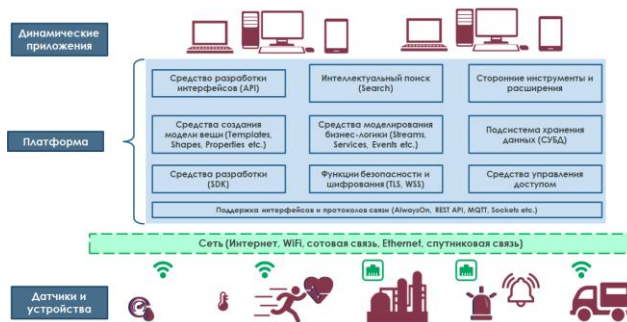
Динамические приложения

Платформа

Средство разработки интерфейсов (API)

Интеллектуальный поиск (Search)

Сторонние инструменты и расширения

Средства создания модели вещи (Templates, Shapes, Properties etc.)

Средства моделирования бизнес-логики (Streams, Services, Events etc.)

Подсистема хранения данных (СУБД)

Средства разработки (SDK)

Функции безопасности и шифрования (TLS, WSS)

Средства управления доступом

Поддержка интерфейсов и протоколов связи (AlwaysOn, REST API, MQTT, Sockets etc.)

Сеть (Интернет, WiFi, сотовая связь, Ethernet, спутниковая связь)

Датчики и устройства